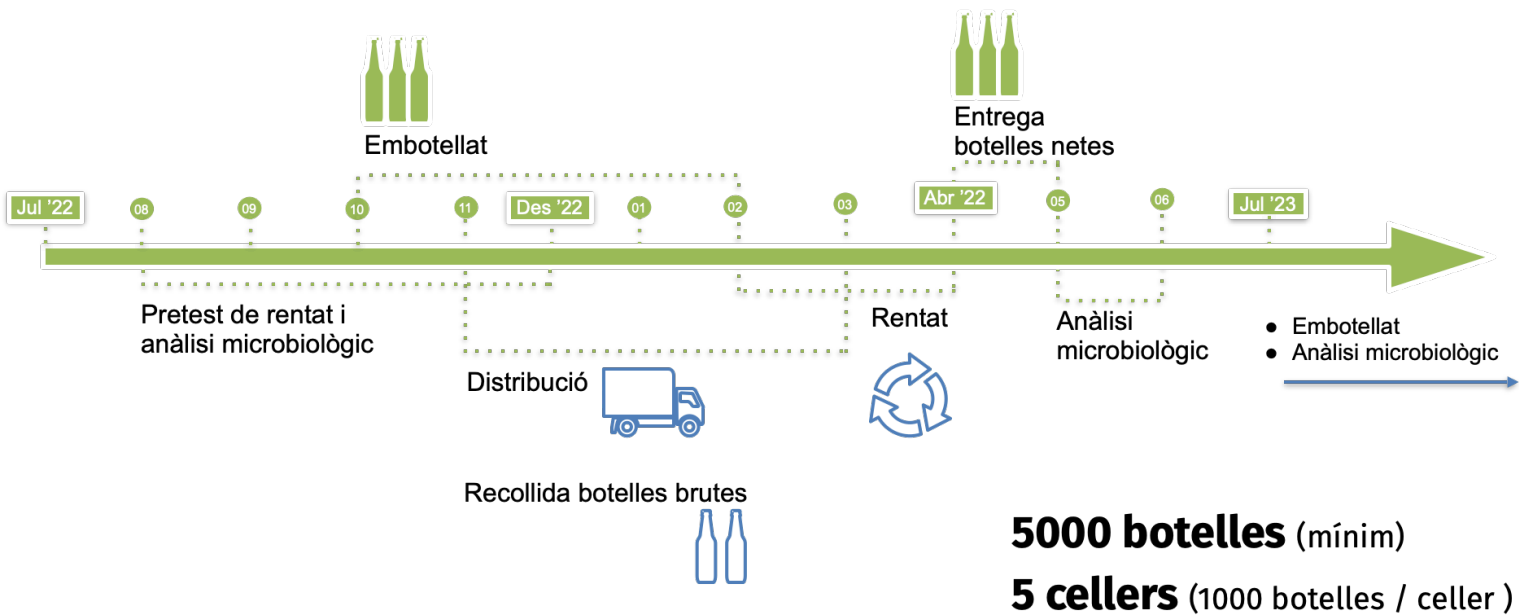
Embotellat

Entrega botelles netes

Jul '22

08

09

10

11

Des '22

01

02

03

Abr '22

05

06

Jul '23

Pretest de rentat i anàlisi microbiològic

Rentat

Anàlisi microbiològic

- Embotellat
- Anàlisi microbiològic

Distribució

Recollida botelles brutes

**5000 botelles** (mínim)

**5 cellers** (1000 botelles / celler )